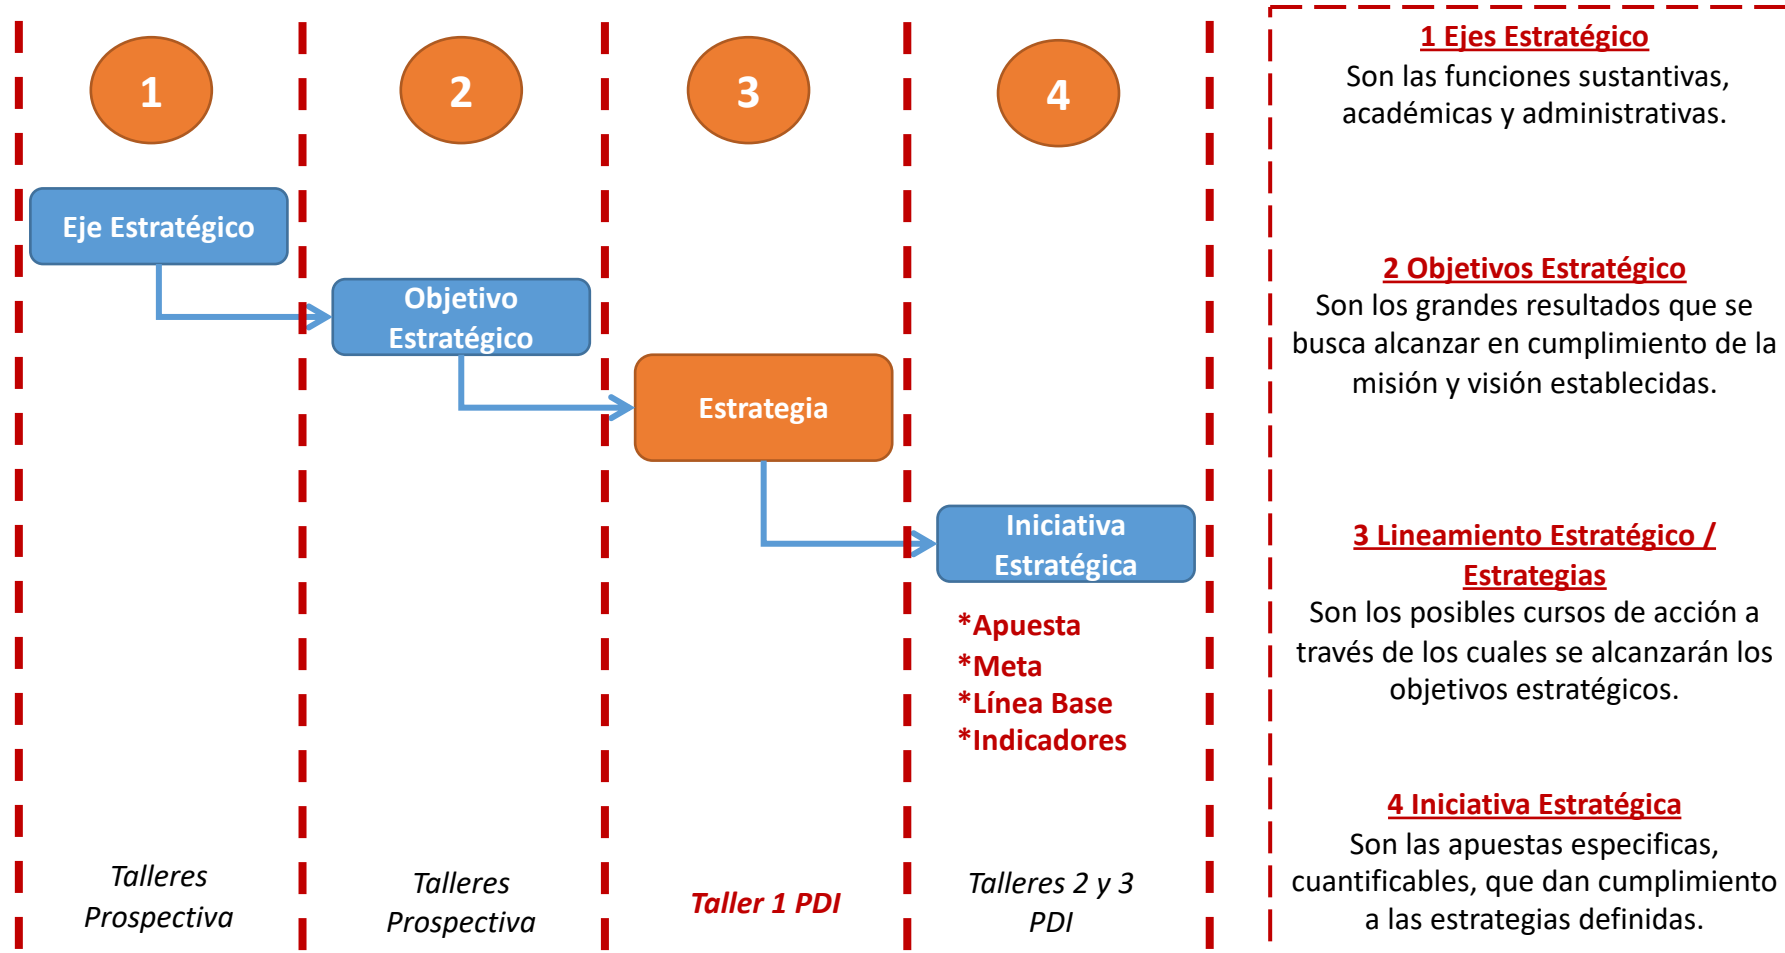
1

2

3

4

Eje Estratégico

Objetivo Estratégico

Estrategia

Iniciativa Estratégica

*Apuesta
*Meta
*Línea Base
*Indicadores

Talleres Prospectiva

Talleres Prospectiva

Taller 1 PDI

Talleres 2 y 3 PDI

1 Ejes Estratégico
Son las funciones sustantivas, académicas y administrativas.

2 Objetivos Estratégico
Son los grandes resultados que se busca alcanzar en cumplimiento de la misión y visión establecidas.

3 Lineamiento Estratégico / Estrategias
Son los posibles cursos de acción a través de los cuales se alcanzarán los objetivos estratégicos.

4 Iniciativa Estratégica
Son las apuestas especificas, cuantificables, que dan cumplimiento a las estrategias definidas.